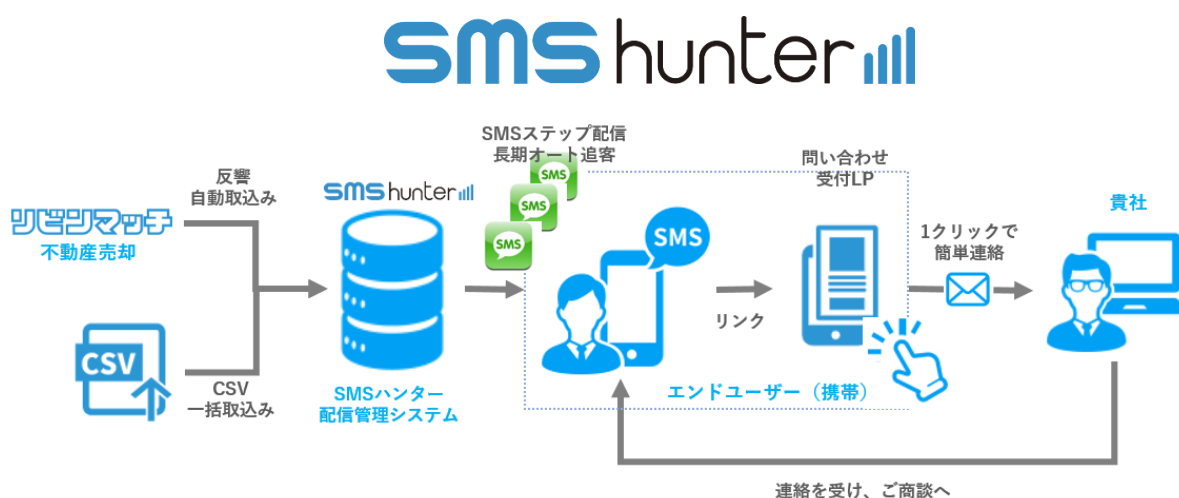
SMS hunter

反響
自動取込み

リビンマッチ
不動産売却

CSV

CSV
一括取込み

SMS hunter

SMSハンター
配信管理システム

SMSステップ配信
長期オート追客

SMS
SMS
SMS

SMS

リンク

問い合わせ
受付LP

1クリックで
簡単連絡

貴社

エンドユーザー（携帯）

連絡を受け、ご商談へ